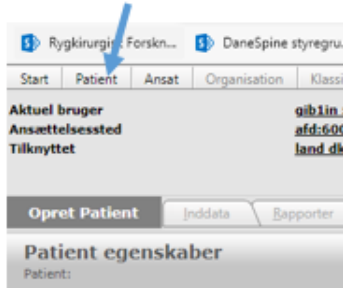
Rygkirurgisk Forskn... DaneSpine styregru...

Start Patient Ansat Organisation Klassi

Aktuel bruger gib1in
Ansættelsessted afd:60
Tilknyttet land dk

Opret Patient Inddata Rapporter

Patient egenskaber
Patient: